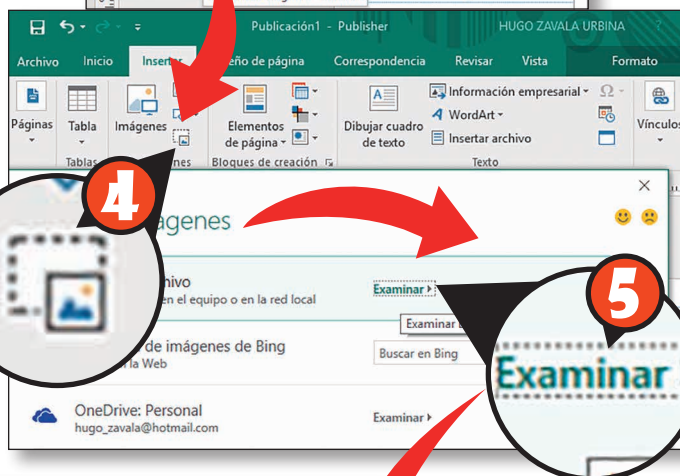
Publicación1 - Publisher

HUGO ZAVALA URBINA

Archivo Inicio Insertar ño de página Correspondencia Revisar Vista Formato

Páginas Tabla Imágenes Elementos de página Dibujar cuadro de texto Información empresarial WordArt Insertar archivo Vínculos

Tablas nes Bloques de creación Texto

4

agenes

chivo
en el equipo o en la red local

Examinar

Examinar

de imágenes de Bing
la Web

Buscar en Bing

OneDrive: Personal
hugo_zavala@hotmail.com

Examinar

5

Examinar